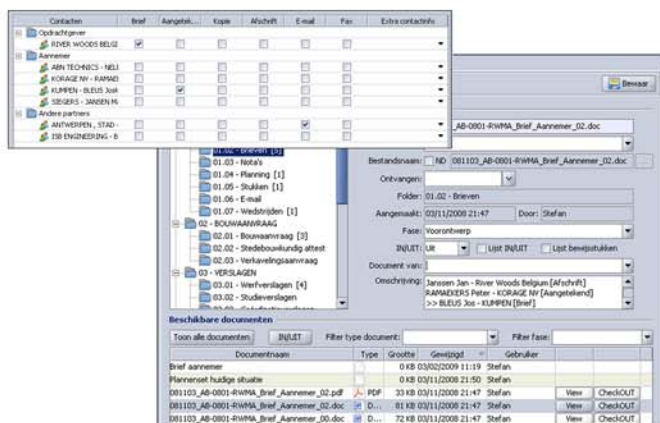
| Contacten | Brief | Aangetek... | Kopie | Afschrift | E-mail | Fax | Extra contactinfo |
|---|---|---|---|---|---|---|---|
| Opdrachtgever | | | | | | | |
| RIVER WOODS BELGI | ✔ | | | | | | |
| Aannemer | | | | | | | |
| ABN TECHNICS - NELI | | | | | | | |
| KORAGE NV - RAMAEI | | | | | | | |
| KUMPEN - BLEUS Josk | | ✔ | | | | | |
| SIEGERS - JANSEN Mi | | | | | | | |
| Andere partners | | | | | | | |
| ANTWERPEN , STAD - | | | | | ✔ | | |
| ISB ENGINEERING - B | | | | | | | |

Bewaar

01.02 - Brieven [5]
01.03 - Nota's
01.04 - Planning [1]
01.05 - Stukken [1]
01.06 - E-mail
01.07 - Wedstrijden [1]
02 - BOUWAANVRAAG
02.01 - Bouwaanvraag [3]
02.02 - Stedebouwkundig attest
02.03 - Verkavelingsaanvraag
03 - VERSLAGEN
03.01 - Werfverslagen [4]
03.02 - Studieverslagen

_AB-0801-RWMA_Brief_Aannemer_02.doc
Bestandsnaam: ND 081103_AB-0801-RWMA_Brief_Aannemer_02.doc
Ontvangen:
Folder: 01.02 - Brieven
Aangemaakt: 03/11/2008 21:47 Door: Stefan
Fase: Voorontwerp
IN/UIT: Uit Lijst IN/UIT Lijst bewijsstukken
Document van:
Omschrijving: Janssen Jan - River Woods Belgium [Afschrift]
RAMAEKERS Peter - KORAGE NV [Aangetekend]
>> BLEUS Jos - KUMPEN [Brief]

Beschikbare documenten
Toon alle documenten IN/UIT Filter type document: Filter fase:

| Documentnaam | Type | Grootte | Gewijzigd | Gebruiker | | |
|---|---|---|---|---|---|---|
| Brief aannemer | | 0 KB | 03/02/2009 11:19 | Stefan | | |
| Plannenset huidige situatie | | 0 KB | 03/11/2008 21:50 | Stefan | | |
| 081103_AB-0801-RWMA_Brief_Aannemer_02.pdf | PDF | 33 KB | 03/11/2008 21:47 | Stefan | View | CheckOUT |
| 081103_AB-0801-RWMA_Brief_Aannemer_02.doc | D... | 81 KB | 03/11/2008 21:47 | Stefan | View | CheckOUT |
| 081103_AB-0801-RWMA_Brief_Aannemer_00.doc | D... | 72 KB | 03/11/2008 21:47 | Stefan | View | CheckOUT |